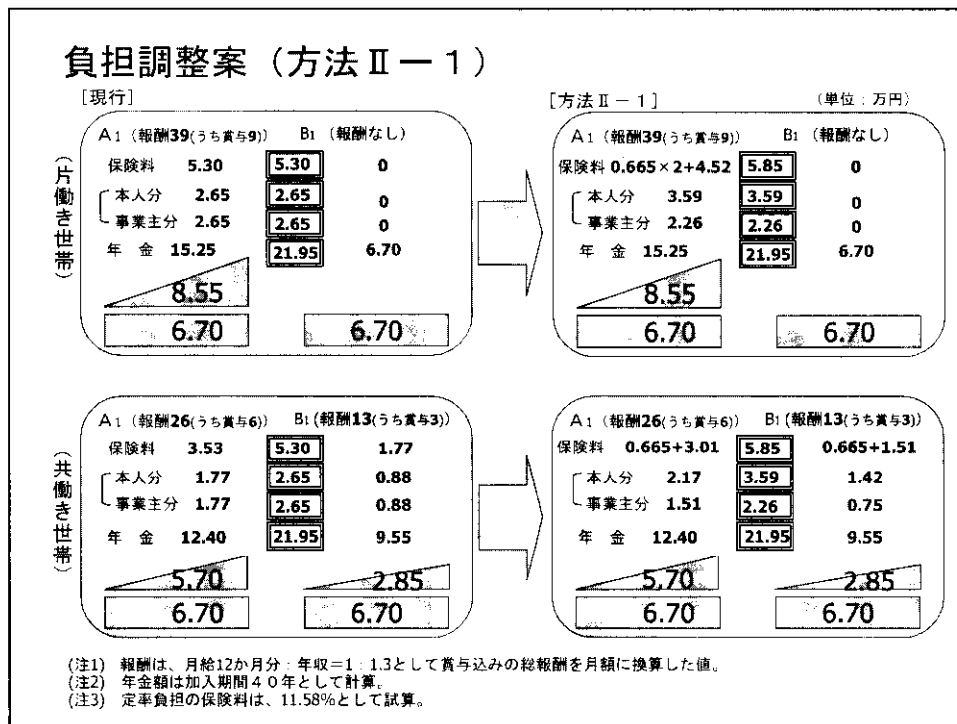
負担調整案（方法Ⅱ－１）

［現行］

（片働き世帯）

A1（報酬39(うち賞与9)）　B1（報酬なし）

保険料　5.30　5.30　0

本人分　2.65　2.65　0

事業主分　2.65　2.65　0

年　金　15.25　21.95　6.70

8.55

6.70　6.70

［方法Ⅱ－１］　（単位：万円）

A1（報酬39(うち賞与9)）　B1（報酬なし）

保険料 0.665×2+4.52　5.85　0

本人分　3.59　3.59　0

事業主分　2.26　2.26　0

年　金　15.25　21.95　6.70

8.55

6.70　6.70

（共働き世帯）

A1（報酬26(うち賞与6)）　B1（報酬13(うち賞与3)）

保険料　3.53　5.30　1.77

本人分　1.77　2.65　0.88

事業主分　1.77　2.65　0.88

年　金　12.40　21.95　9.55

5.70　2.85

6.70　6.70

A1（報酬26(うち賞与6)）　B1（報酬13(うち賞与3)）

保険料　0.665+3.01　5.85　0.665+1.51

本人分　2.17　3.59　1.42

事業主分　1.51　2.26　0.75

年　金　12.40　21.95　9.55

5.70　2.85

6.70　6.70

(注1)　報酬は、月給12か月分：年収＝1：1.3として賞与込みの総報酬を月額に換算した値。
(注2)　年金額は加入期間４０年として計算。
(注3)　定率負担の保険料は、11.58%として試算。